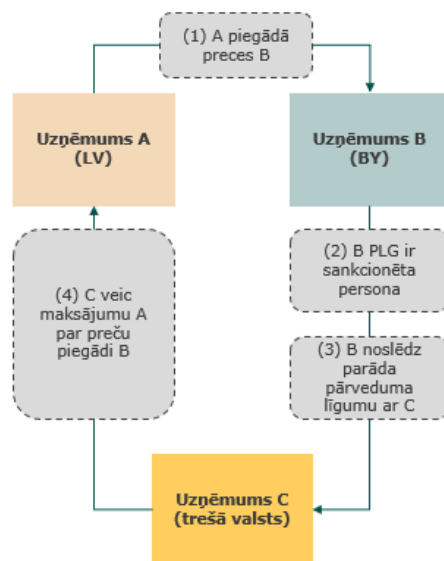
(1) A piegādā preces B

Uzņēmums A (LV)

Uzņēmums B (BY)

(2) B PLG ir sankcionēta persona

(3) B noslēdz parāda pārveduma līgumu ar C

(4) C veic maksājumu A par preču piegādi B

Uzņēmums C (trešā valsts)